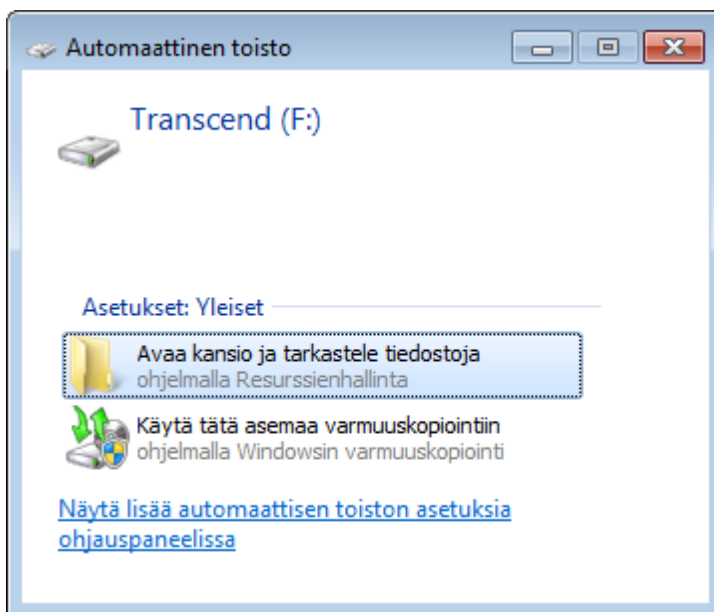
Automaattinen toisto

Transcend (F:)

Asetukset: Yleiset

Avaa kansio ja tarkastele tiedostoja
ohjelmalla Resurssienhallinta

Käytä tätä asemaa varmuuskopiointiin
ohjelmalla Windowsin varmuuskopiointi

Näytä lisää automaattisen toiston asetuksia ohjauspaneelissa